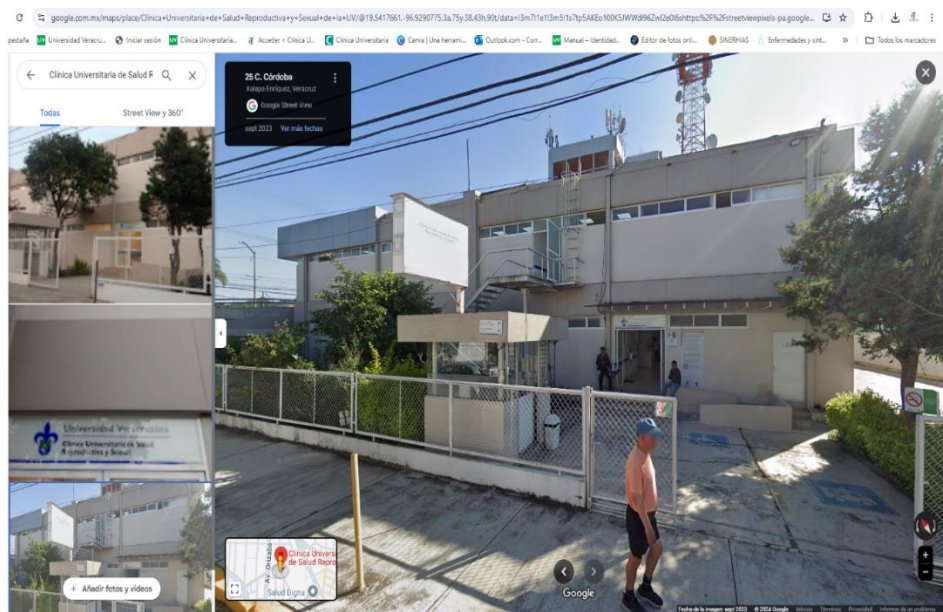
google.com.mx/maps/place/Clinica+Universitaria+de+Salud+Reproductiva+y+Sexual+de+la+UV/@19.5417661,-96.9290775,3a,75y,38.43h,90t/data=!3m7!1e1!3m5!1sTtp5AKEo100K5JWdl96Zwl2e0!6shttps%3F%2F%2Fstreetviewpixels-pa.google...

pestaña | Universidad Veracru... | Iniciar sesión | Clínica Universitaria... | Acceder < Clínica U... | Clínica Universitaria | Canva | Una herrami... | Outlook.com - Corr... | Manual - Identidad... | Editor de fotos onli... | SINERHAS | Enfermedades y sint... | » | Todos los marcadores

Clínica Universitaria de Salud R

Todas

Street View y 360°

Universidad Veracruzana
Clínica Universitaria de Salud Reproductiva y Sexual

+ Añadir fotos y vídeos

25 C. Córdoba
Xalapa-Enríquez, Veracruz

Google Street View

sept 2023 Ver más fechas

Clínica Universitaria de Salud Repro

Salud Digna

Av. Orizaba

Google

Fecha de la imagen: sept 2023 © 2024 Google México Términos Privacidad Informar de un problema